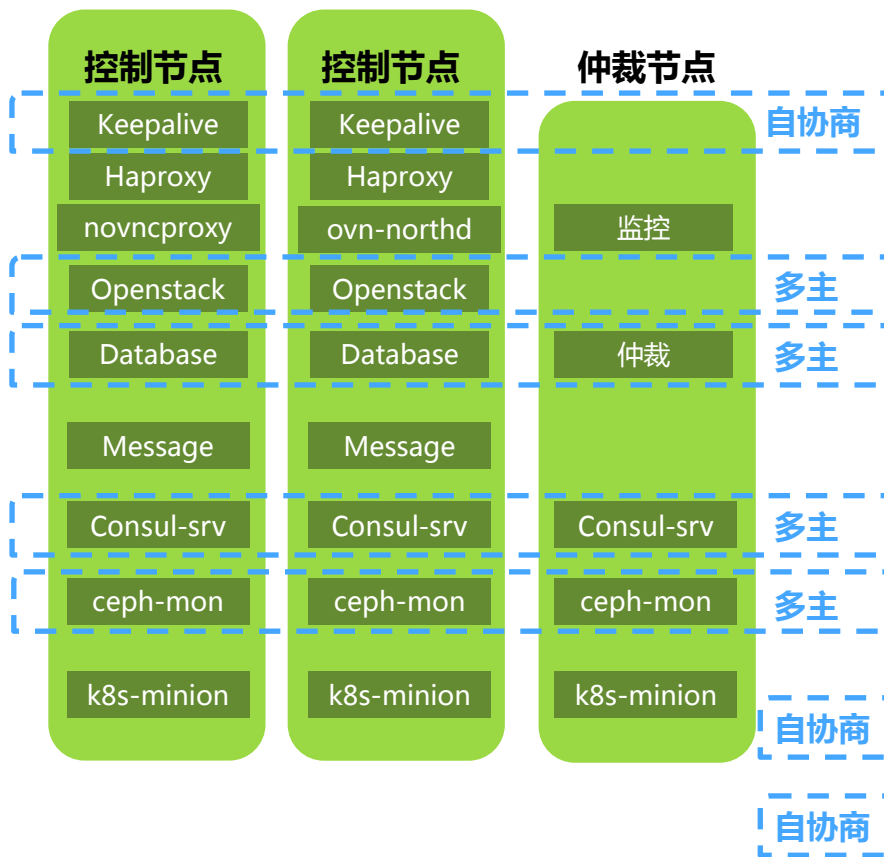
控制节点

Keepalive

Haproxy

novncproxy

Openstack

Database

Message

Consul-srv

ceph-mon

k8s-minion

控制节点

Keepalive

Haproxy

ovn-northd

Openstack

Database

Message

Consul-srv

ceph-mon

k8s-minion

仲裁节点

监控

仲裁

Consul-srv

ceph-mon

k8s-minion

自协商

多主

多主

多主

多主

自协商

自协商